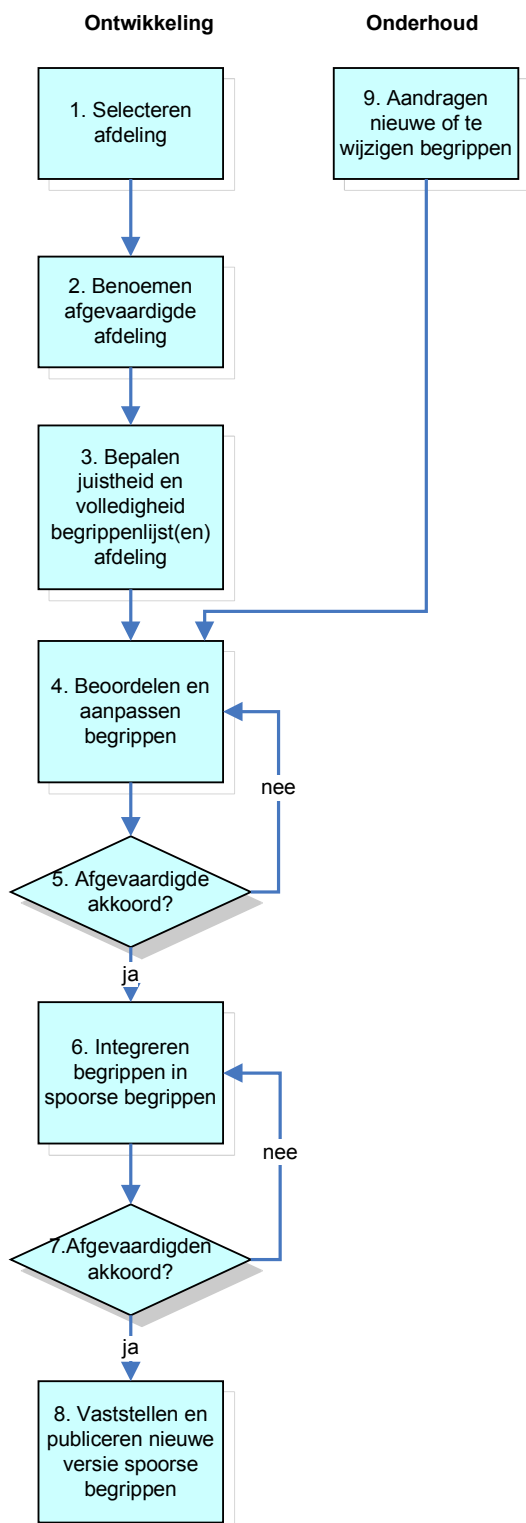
Ontwikkeling

Onderhoud

1. Selecteren afdeling

9. Aandragen nieuwe of te wijzigen begrippen

2. Benoemen afgevaardigde afdeling

3. Bepalen juistheid en volledigheid begrippenlijst(en) afdeling

4. Beoordelen en aanpassen begrippen

nee

5. Afgevaardigde akkoord?

ja

6. Integreren begrippen in spoorse begrippen

nee

7.Afgevaardigden akkoord?

ja

8. Vaststellen en publiceren nieuwe versie spoorse begrippen